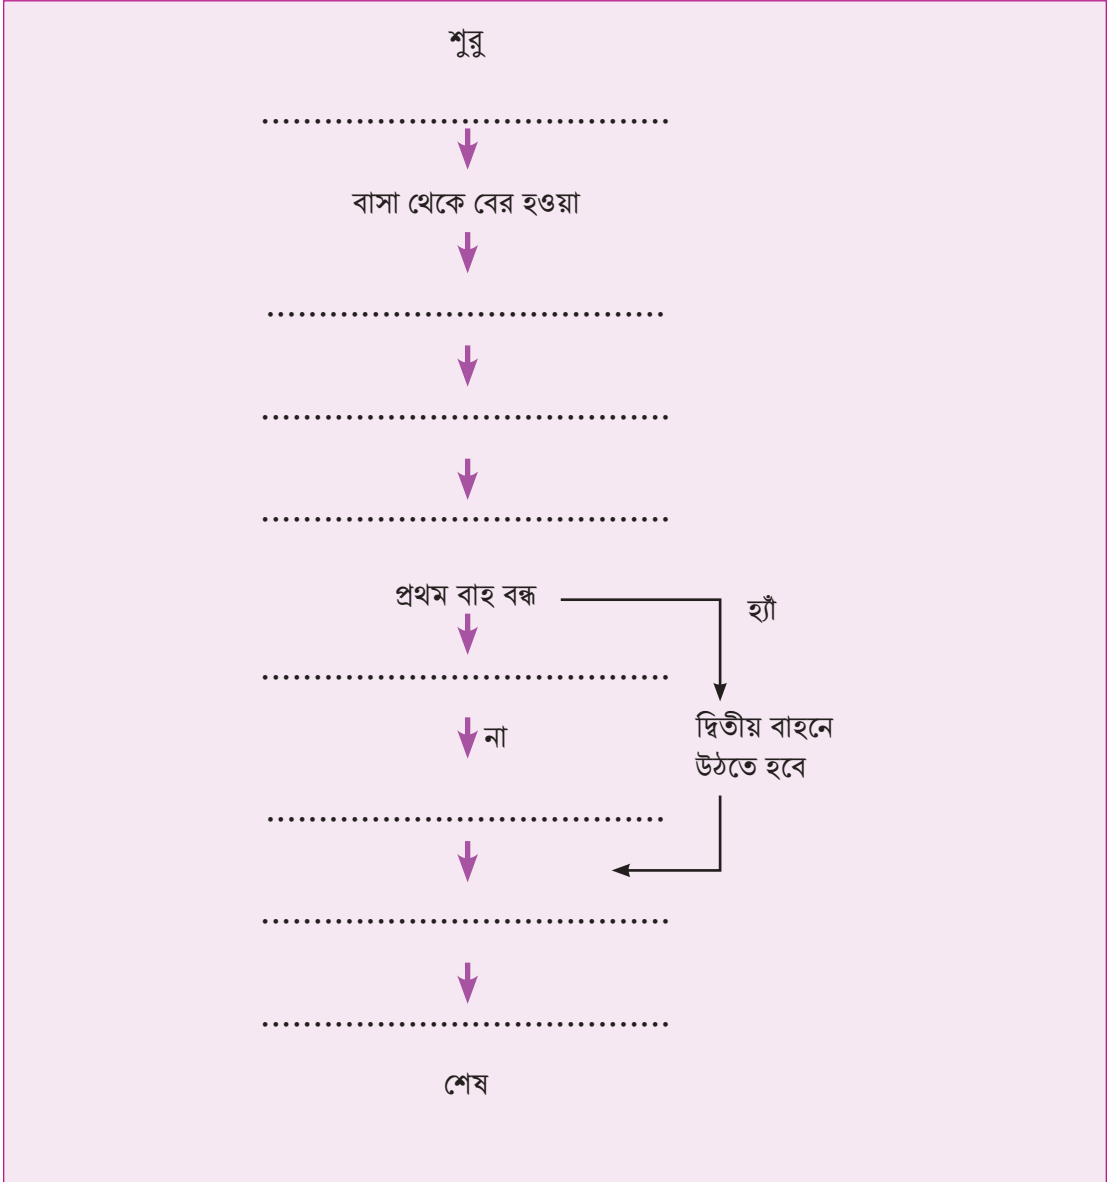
শুরু

..................................

বাসা থেকে বের হওয়া

..................................

..................................

..................................

প্রথম বাহ বন্ধ

হ্যাঁ

..................................

না

দ্বিতীয় বাহনে উঠতে হবে

..................................

..................................

..................................

শেষ